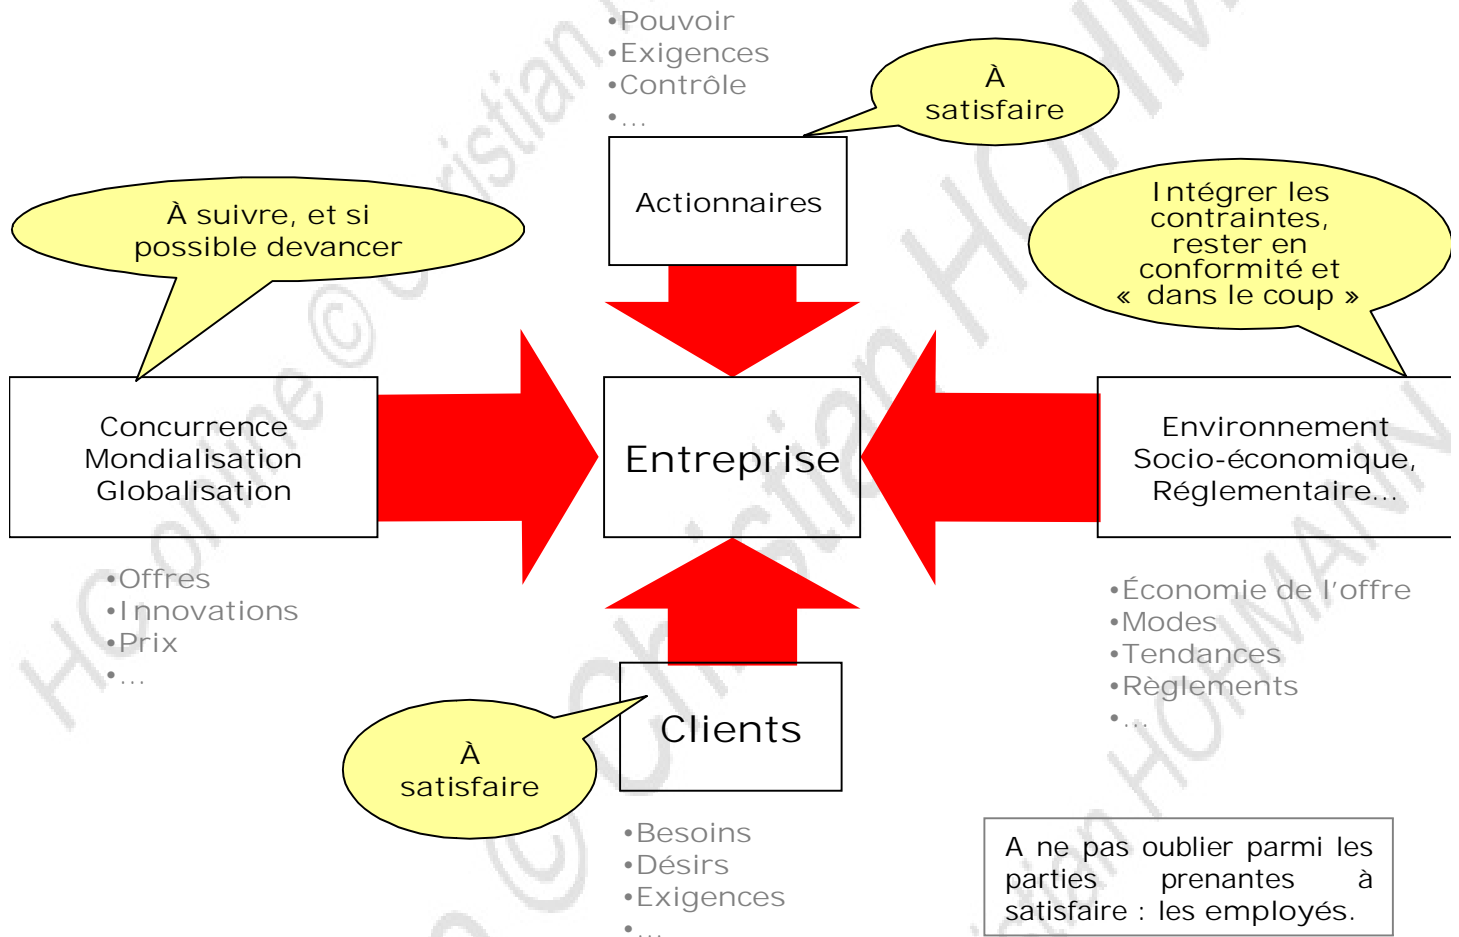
•Pouvoir
•Exigences
•Contrôle
•…

À satisfaire

Actionnaires

À suivre, et si possible devancer

Intégrer les contraintes, rester en conformité et « dans le coup »

Concurrence Mondialisation Globalisation

Entreprise

Environnement Socio-économique, Réglementaire…

•Offres
•Innovations
•Prix
•…

•Économie de l'offre
•Modes
•Tendances
•Règlements
•…

À satisfaire

Clients

•Besoins
•Désirs
•Exigences
•…

A ne pas oublier parmi les parties prenantes à satisfaire : les employés.

HOMANN © Christian HOMANN © Christian HOMANN